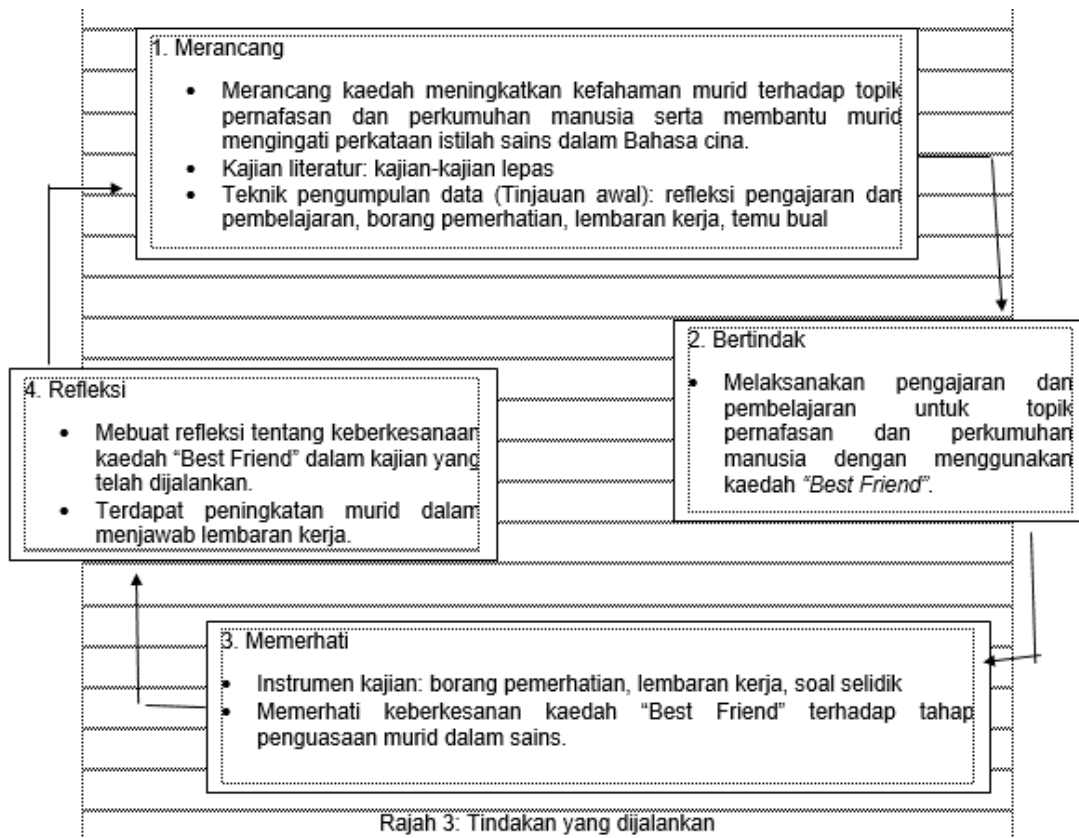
1. Merancang

- Merancang kaedah meningkatkan kefahaman murid terhadap topik pernafasan dan perkumuhan manusia serta membantu murid mengingati perkataan istilah sains dalam Bahasa cina.
- Kajian literatur: kajian-kajian lepas
- Teknik pengumpulan data (Tinjauan awal): refleksi pengajaran dan pembelajaran, borang pemerhatian, lembaran kerja, temu bual

2. Bertindak

- Melaksanakan pengajaran dan pembelajaran untuk topik pernafasan dan perkumuhan manusia dengan menggunakan kaedah *"Best Friend"*.

3. Memerhati

- Instrumen kajian: borang pemerhatian, lembaran kerja, soal selidik
- Memerhati keberkesanan kaedah "Best Friend" terhadap tahap penguasaan murid dalam sains.

4. Refleksi

- Mebuat refleksi tentang keberkesanaan kaedah "Best Friend" dalam kajian yang telah dijalankan.
- Terdapat peningkatan murid dalam menjawab lembaran kerja.

Rajah 3: Tindakan yang dijalankan